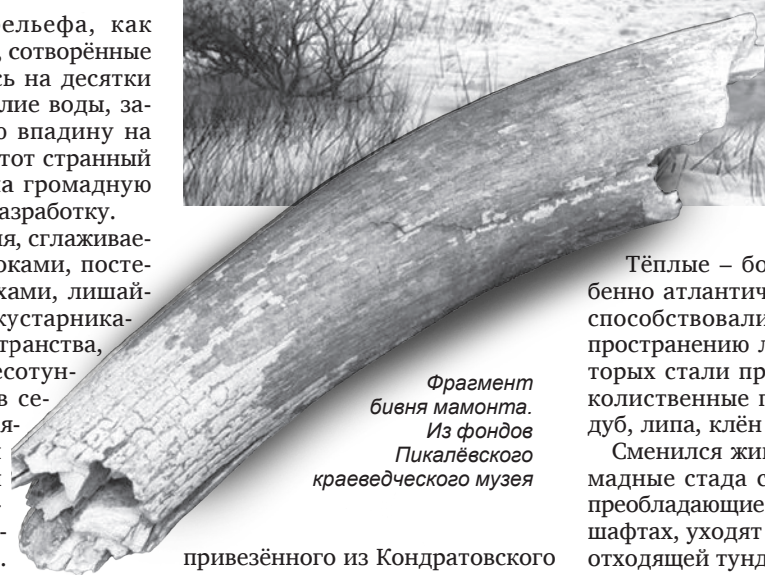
ельефа, как
, сотворённые
сь на десятки
лие воды, за-
о впадину на
этот странный
а громадную
азработку.
ия, сглаживае-
оками, посте-
ками, лишай-
кустарника-
странства,
есотун-
в се-
ля-
-
-
-
.

Фрагмент бивня мамонта. Из фондов Пикалёвского краеведческого музея

привезённого из Кондратовского

Тёплые – бо
бенно атлантич
способствовали
пространению л
торых стали пр
количественные п
дуб, липа, клён

Сменился жи
мадные стада с
преобладающие
шафтах, уходят
отходящей тунд